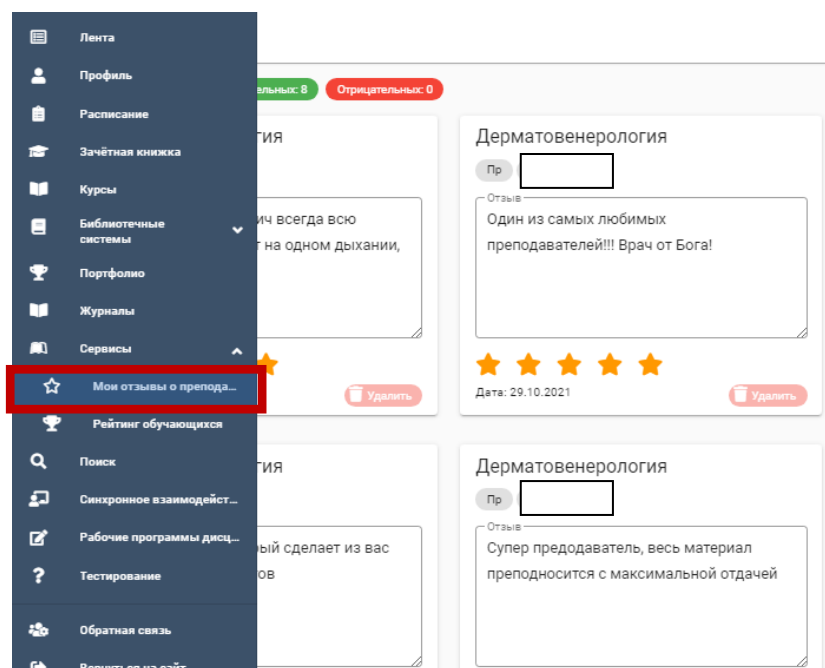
Лента
Профиль
Расписание
Зачётная книжка
Курсы
Библиотечные системы
Портфолио
Журналы
Сервисы
Мои отзывы о препода...
Рейтинг обучающихся
Поиск
Синхронное взаимодейст...
Рабочие программы дисц...
Тестирование
Обратная связь
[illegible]

ельных: 8
Отрицательных: 0

гия
ич всегда всю
т на одном дыхании,

Дерматовенерология
Пр
Отзыв
Один из самых любимых преподавателей!!! Врач от Бога!
Дата: 29.10.2021
Удалить
Удалить

гия
ый сделает из вас
ов

Дерматовенерология
Пр
Отзыв
Супер предодаватель, весь материал преподносится с максимальной отдачей